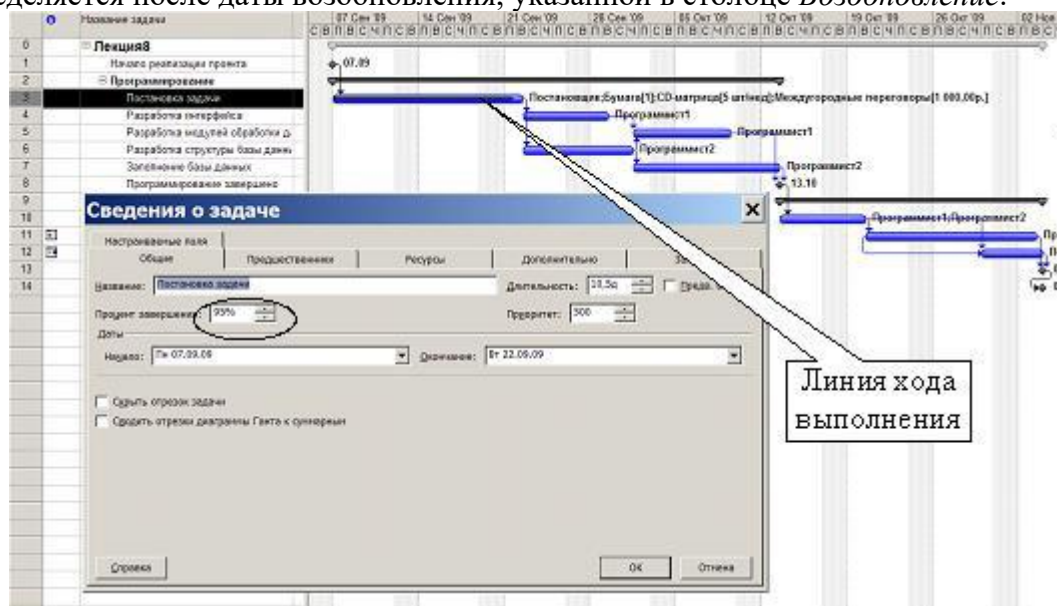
деляется после даты возобновления, указанной в столбце Возобновление.

| | | Название задачи |
|---|---|---|
| 0 | | Лекция8 |
| 1 | | Начало реализации проекта |
| 2 | | Программирование |
| 3 | | Постановка задачи |
| 4 | | Разработка интерфейса |
| 5 | | Разработка модулей обработки д |
| 6 | | Разработка структуры базы данн |
| 7 | | Заполнение базы данных |
| 8 | | Программирование завершено |
| 9 | | |
| 10 | | |
| 11 | | |
| 12 | | |
| 13 | | |
| 14 | | |

07 Сен '09 | 14 Сен '09 | 21 Сен '09 | 28 Сен '09 | 05 Окт '09 | 12 Окт '09 | 19 Окт '09 | 26 Окт '09 | 02 Ноя

С В П В С Ч П С В П В С Ч П С В П В С Ч П С В П В С Ч П С В П В С Ч П С В П В С Ч П С В П В С Ч П С В П В С Ч П С В П В С

07.09

Постановщик;Бумага[1];CD-матрица[5 штука];Междугородные переговоры[1 000,00р.]

Программист1

Программист1

Программист2

Программист2

13.10

Программист1;Программист2

Сведения о задаче

Настраиваемые поля

Общие | Предшественники | Ресурсы | Дополнительно | За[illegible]

Название: Постановка задачи

Длительность: 10,5д

Пред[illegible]

Процент завершения: 95%

Приоритет: 500

Даты

Начало: Пн 07.09.09

Окончание: Вт 22.09.09

Скрыть отрезок задачи

Свернуть отрезки диаграммы Ганта к суммарным

Справка

ОК

Отмена

Линия хода выполнения